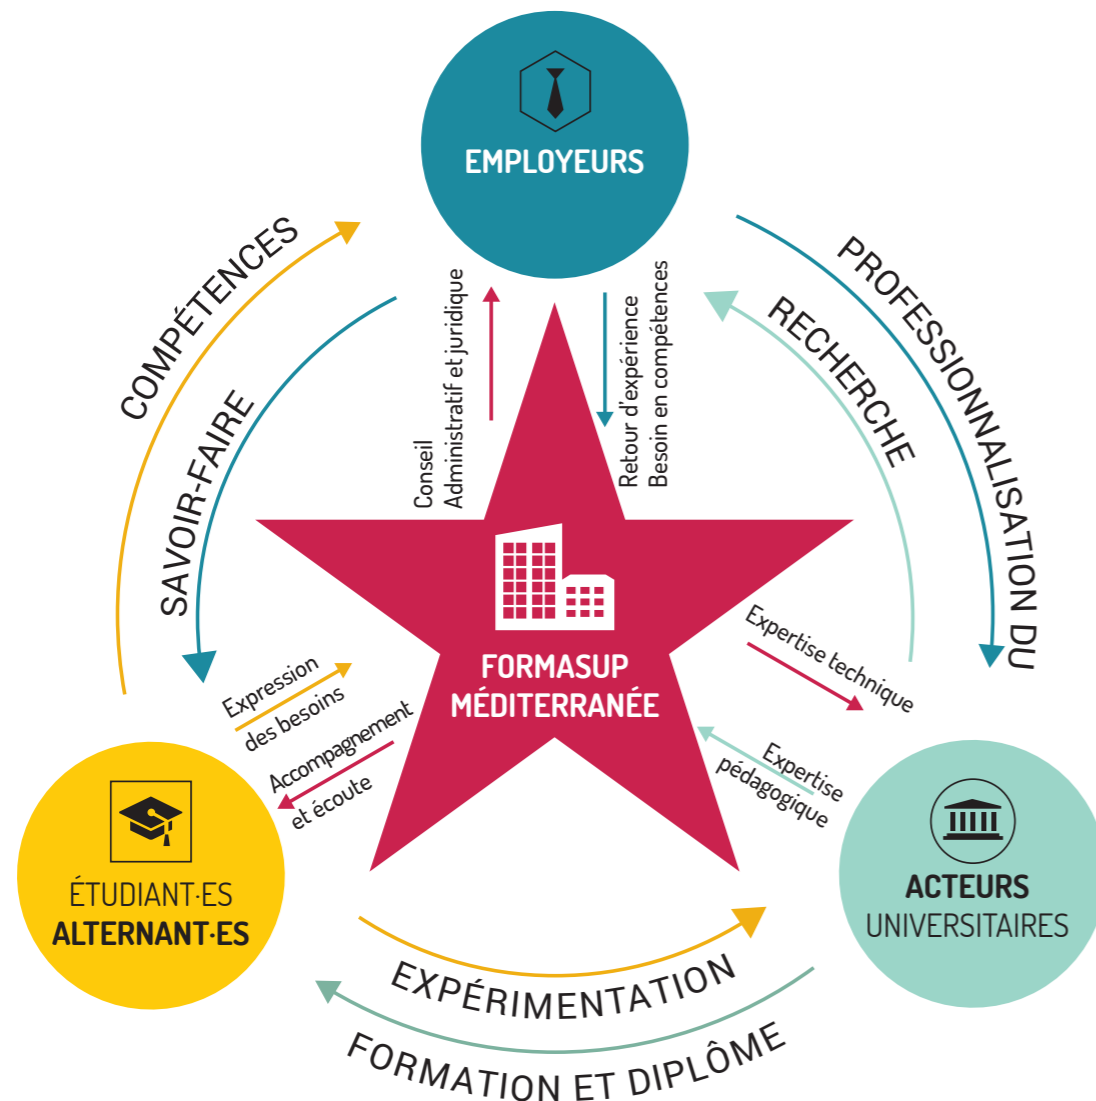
EMPLOYEURS

COMPÉTENCES

SAVOIR-FAIRE

Conseil
Administratif et juridique

Retour d'expérience
Besoin en compétences

PROFESSIONNALISATION DU

RECHERCHE

FORMASUP MÉDITERRANÉE

Expression des besoins

Accompagnement et écoute

Expertise technique

Expertise pédagogique

ÉTUDIANT·ES ALTERNANT·ES

ACTEURS UNIVERSITAIRES

EXPÉRIMENTATION

FORMATION ET DIPLÔME